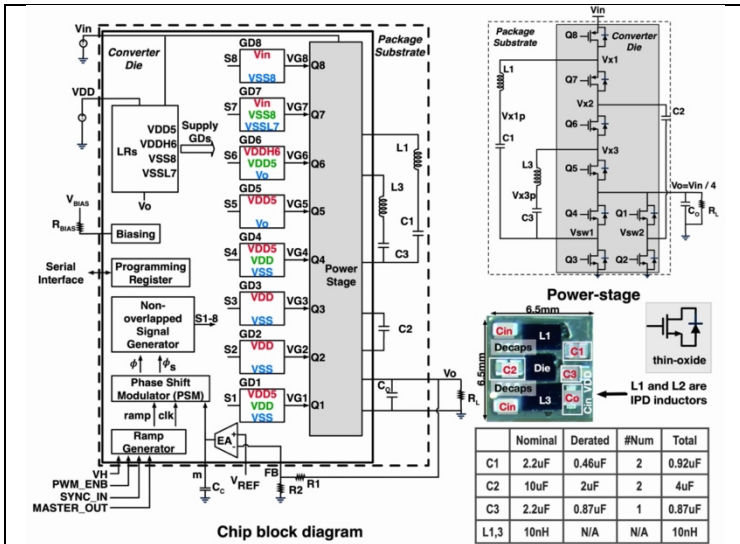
Vin
Converter Die
Package Substrate
VDD
LRs
VDD5
VDDH6
VSS8
VSSL7
Vo
Supply GDs
GD8
S8
Vin
VSS8
VG8
Q8
GD7
S7
Vin
VSS8
VSSL7
VG7
Q7
GD6
S6
VDDH6
VDD5
Vo
VG6
Q6
GD5
S5
VDD5
Vo
VG5
Q5
GD4
S4
VDD5
VDD
VSS
VG4
Q4
GD3
S3
VDD
VSS
VG3
Q3
GD2
S2
VDD
VSS
VG2
Q2
GD1
S1
VDD5
VDD
VSS
VG1
Q1
Power Stage
L1
L3
C1
C3
C2
$C_O$
Vo
$R_L$
$V_{BIAS}$
$R_{BIAS}$
Biasing
Serial Interface
Programming Register
Non-overlapped Signal Generator
S1-8
$\phi$
$\phi_s$
Phase Shift Modulator (PSM)
ramp
clk
Ramp Generator
EA
m
$C_C$
$V_{REF}$
FB
R2
R1
VH
PWM_ENB
SYNC_IN
MASTER_OUT
Chip block diagram

Vin
Package Substrate
Converter Die
Q8
Vx1
Q7
L1
Vx2
C2
Vx1p
Q6
C1
Vx3
L3
Q5
Vo=Vin / 4
Vx3p
C3
Q4
Q1
$C_O$
$R_L$
Vsw1
Vsw2
Q3
Q2
Power-stage

6.5mm
6.5mm
Cin
L1
Decaps
C1
C2
Die
C3
Decaps
Cin
L3
Co
Cin
VDD
thin-oxide
L1 and L2 are IPD inductors

| | Nominal | Derated | #Num | Total |
|---|---|---|---|---|
| C1 | 2.2uF | 0.46uF | 2 | 0.92uF |
| C2 | 10uF | 2uF | 2 | 4uF |
| C3 | 2.2uF | 0.87uF | 1 | 0.87uF |
| L1,3 | 10nH | N/A | N/A | 10nH |